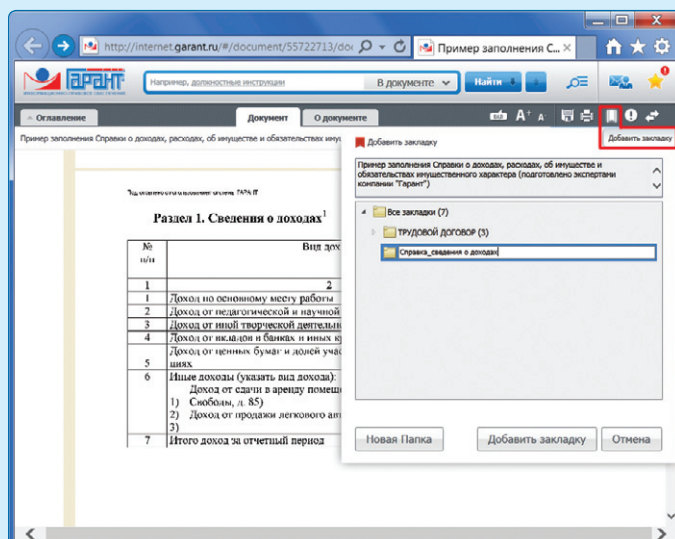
http://internet.garant.ru/#/document/55722713/doc
Пример заполнения С... ×

ГАРАНТ

Например, должностные инструкции
В документе
Найти

Оглавление
Документ
О документе

Добавить закладку

Пример заполнения Справки о доходах, расходах, об имуществе и обязательствах иму

Добавить закладку

Пример заполнения Справки о доходах, расходах, об имуществе и обязательствах имущественного характера (подготовлено экспертами компании "Гарант")

Все закладки (7)
ТРУДОВОЙ ДОГОВОР (3)
Справка_сведения о доходах

Раздел 1. Сведения о доходах$^1$

| № п/п | Вид дох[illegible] |
|---|---|
| 1 | 2 |
| 1 | Доход по основному месту работы |
| 2 | Доход от педагогической и научной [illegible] |
| 3 | Доход от иной творческой деятельн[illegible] |
| 4 | Доход от вкладов в банках и иных к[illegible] |
| 5 | Доход от ценных бумаг и долей учас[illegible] ииях |
| 6 | Иные доходы (указать вид дохода): Доход от сдачи в аренду помещ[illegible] 1) Свободы, д. 85) 2) Доход от продажи легкового авт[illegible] 3) |
| 7 | Итого доход за отчетный период |

Новая Папка
Добавить закладку
Отмена